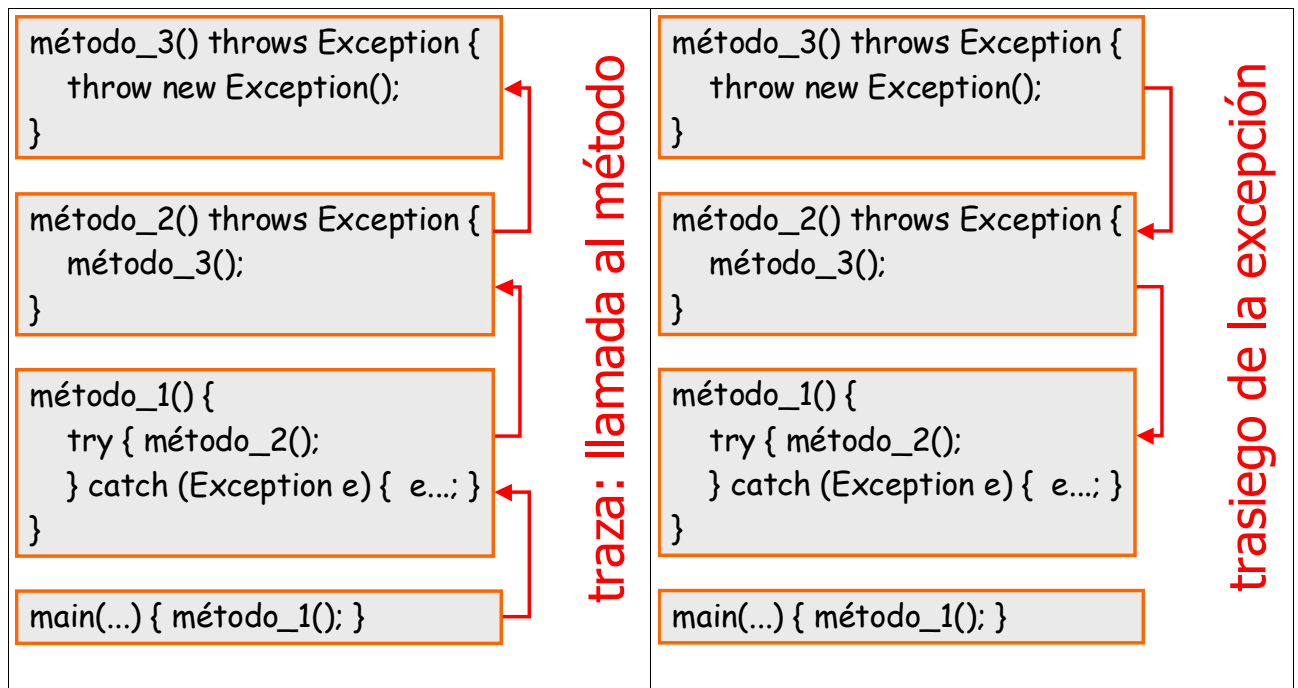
método_3() throws Exception {
throw new Exception();
}

método_2() throws Exception {
método_3();
}

método_1() {
try { método_2();
} catch (Exception e) { e...; }
}

main(...) { método_1(); }

traza: llamada al método

método_3() throws Exception {
throw new Exception();
}

método_2() throws Exception {
método_3();
}

método_1() {
try { método_2();
} catch (Exception e) { e...; }
}

main(...) { método_1(); }

trasiego de la excepción